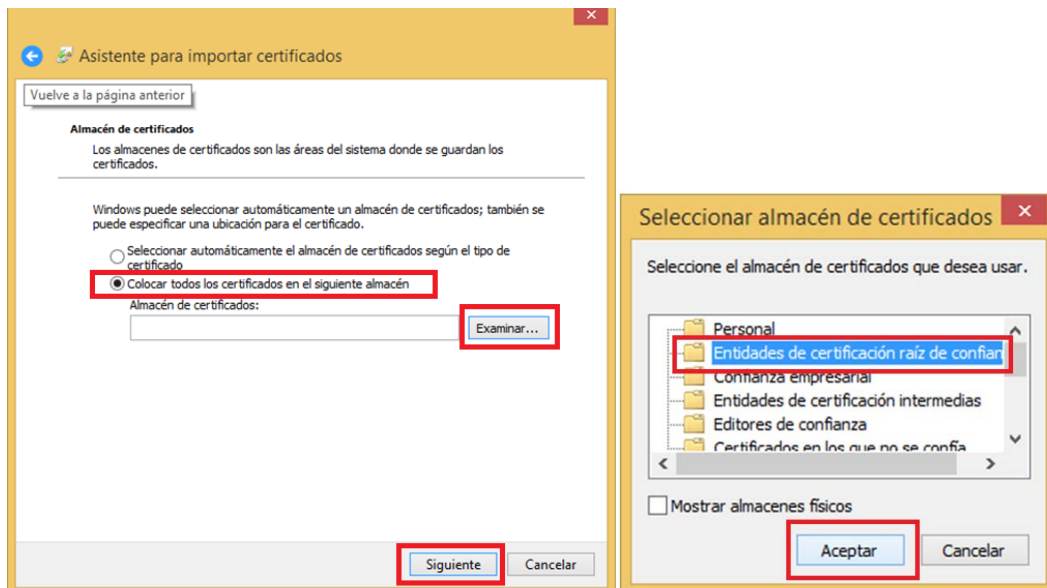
Asistente para importar certificados

Vuelve a la página anterior

Almacén de certificados

Los almacenes de certificados son las áreas del sistema donde se guardan los certificados.

Windows puede seleccionar automáticamente un almacén de certificados; también se puede especificar una ubicación para el certificado.

Seleccionar automáticamente el almacén de certificados según el tipo de certificado

Colocar todos los certificados en el siguiente almacén

Almacén de certificados:

Examinar...

Siguiente

Cancelar

Seleccionar almacén de certificados

Seleccione el almacén de certificados que desea usar.

Personal

Entidades de certificación raíz de confian

Confianza empresarial

Entidades de certificación intermedias

Editores de confianza

Certificados en los que no se confía

Mostrar almacenes físicos

Aceptar

Cancelar